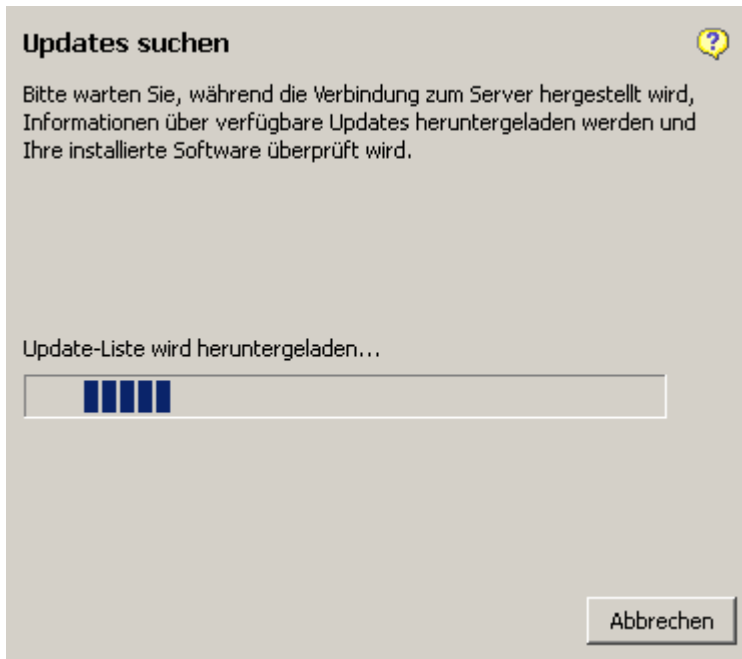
Updates suchen

Bitte warten Sie, während die Verbindung zum Server hergestellt wird, Informationen über verfügbare Updates heruntergeladen werden und Ihre installierte Software überprüft wird.

Update-Liste wird heruntergeladen...

Abbrechen